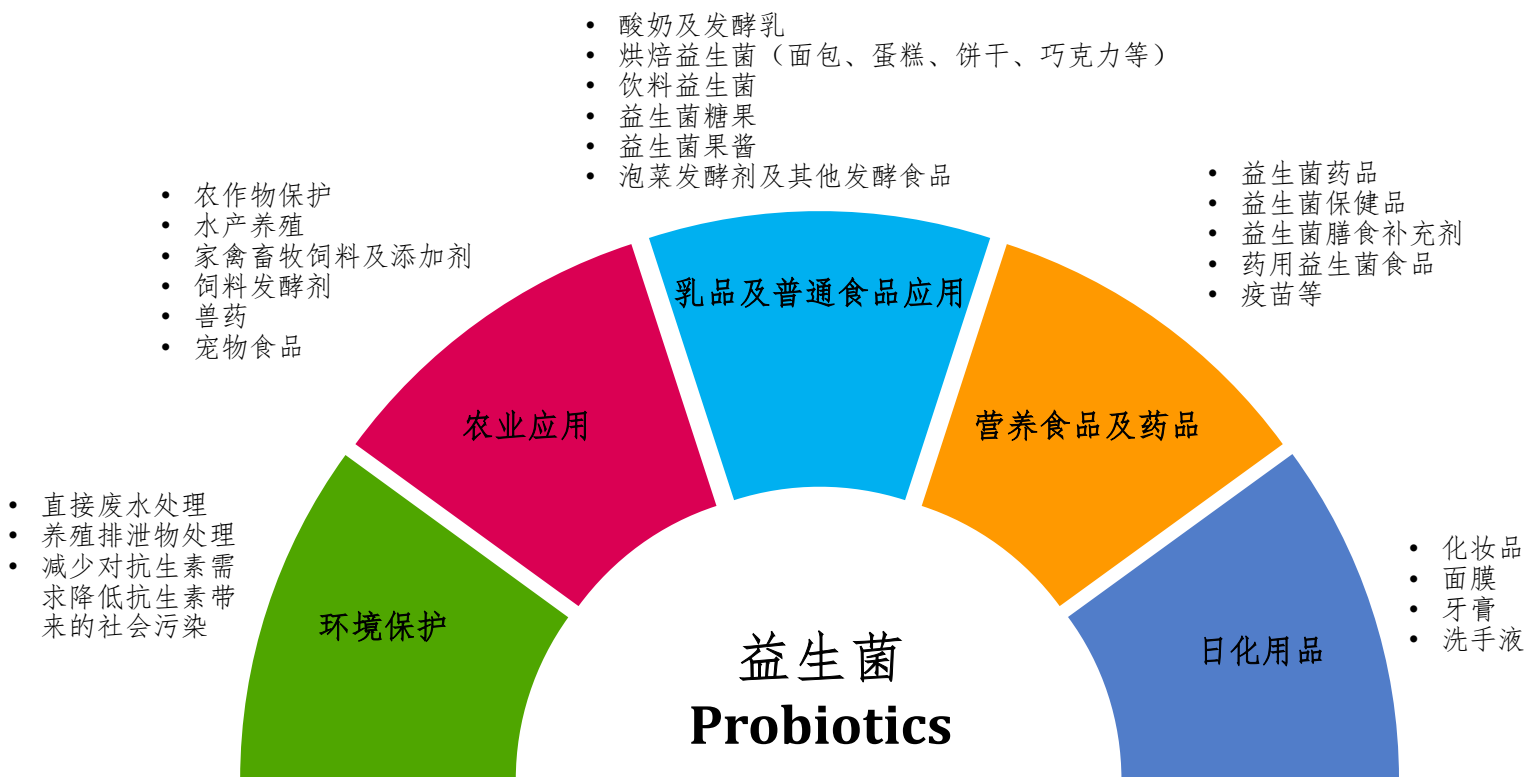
- 酸奶及发酵乳
- 烘焙益生菌（面包、蛋糕、饼干、巧克力等）
- 饮料益生菌
- 益生菌糖果
- 益生菌果酱
- 泡菜发酵剂及其他发酵食品

- 农作物保护
- 水产养殖
- 家禽畜牧饲料及添加剂
- 饲料发酵剂
- 兽药
- 宠物食品

- 益生菌药品
- 益生菌保健品
- 益生菌膳食补充剂
- 药用益生菌食品
- 疫苗等

乳品及普通食品应用

农业应用

营养食品及药品

- 直接废水处理
- 养殖排泄物处理
- 减少对抗生素需求降低抗生素带来的社会污染

- 化妆品
- 面膜
- 牙膏
- 洗手液

环境保护

日化用品

益生菌
Probiotics